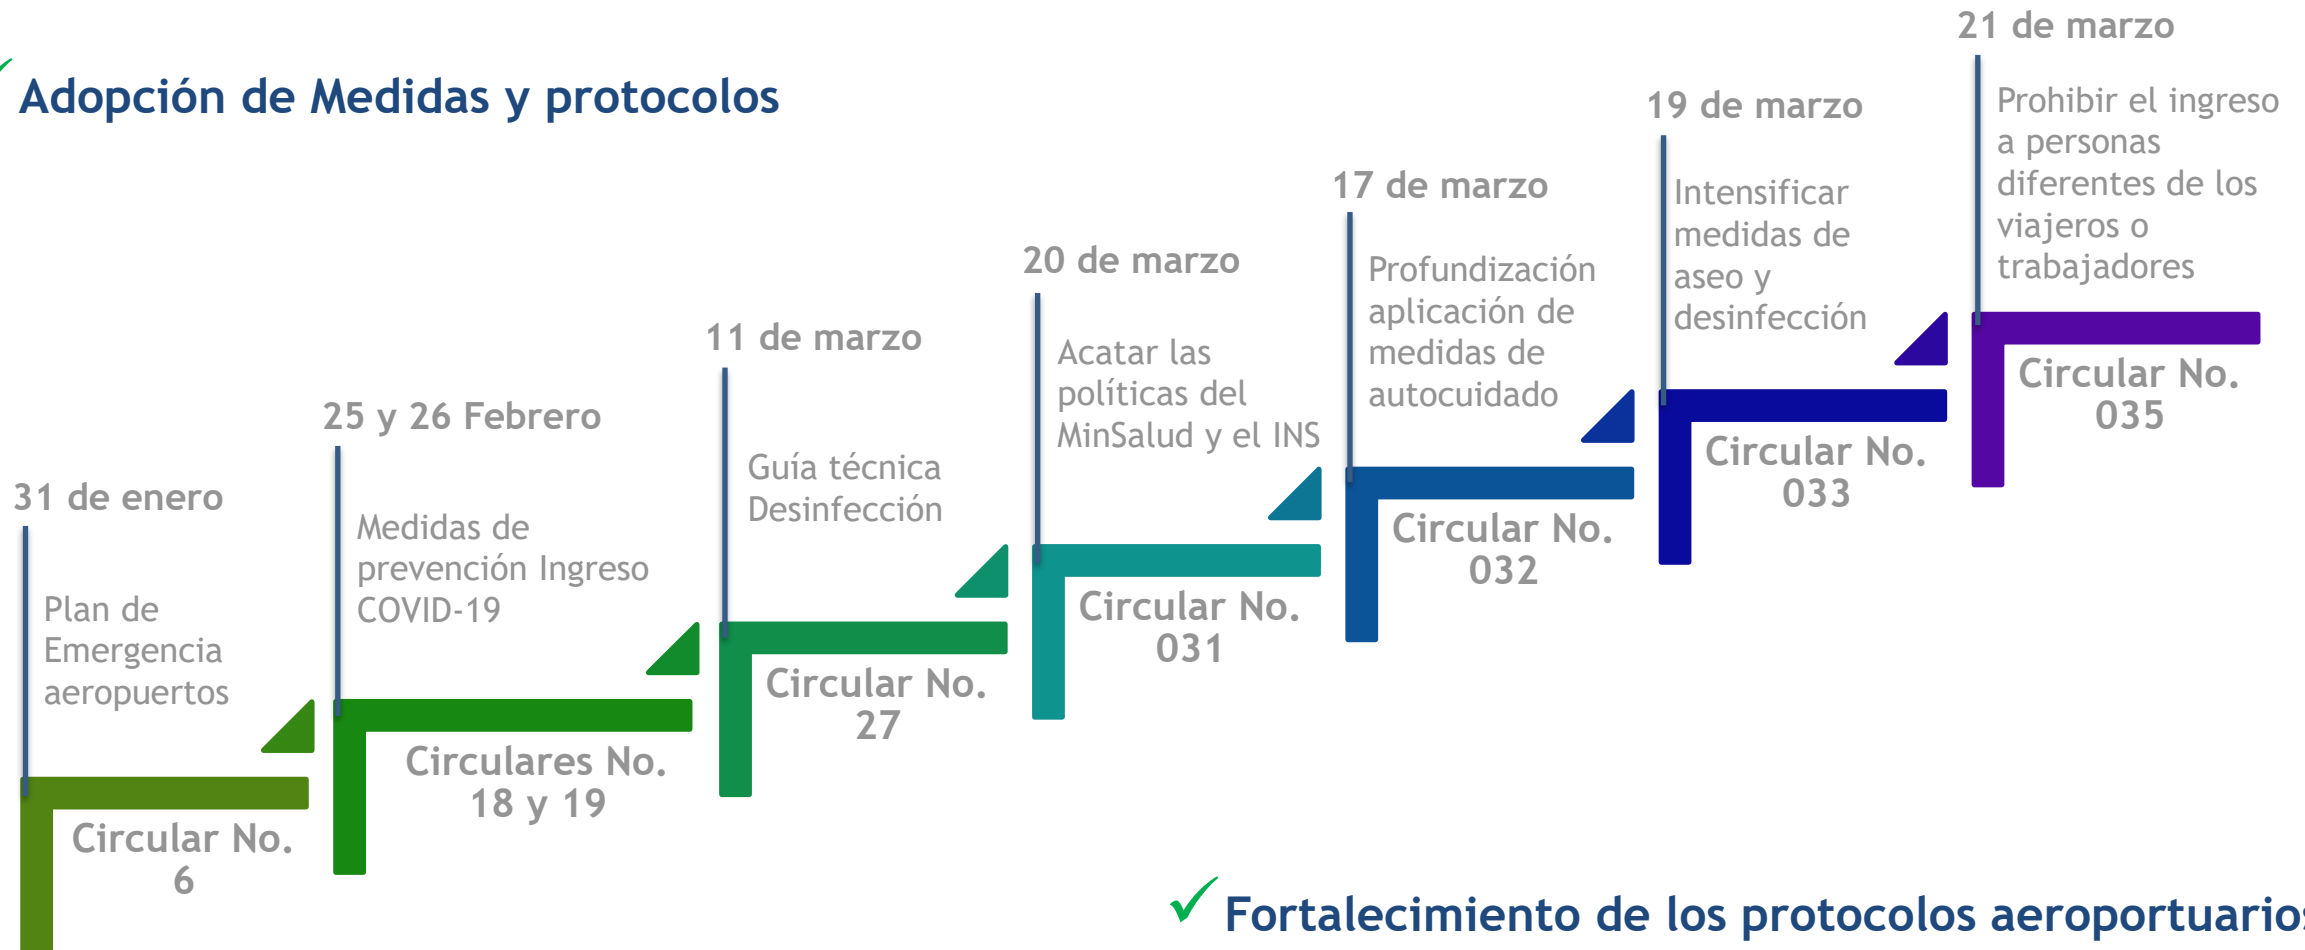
Adopción de Medidas y protocolos

31 de enero
Plan de Emergencia aeropuertos
Circular No. 6

25 y 26 Febrero
Medidas de prevención Ingreso COVID-19
Circulares No. 18 y 19

11 de marzo
Guía técnica Desinfección
Circular No. 27

20 de marzo
Acatar las políticas del MinSalud y el INS
Circular No. 031

17 de marzo
Profundización aplicación de medidas de autocuidado
Circular No. 032

19 de marzo
Intensificar medidas de aseo y desinfección
Circular No. 033

21 de marzo
Prohibir el ingreso a personas diferentes de los viajeros o trabajadores
Circular No. 035

Fortalecimiento de los protocolos aeroportuario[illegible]